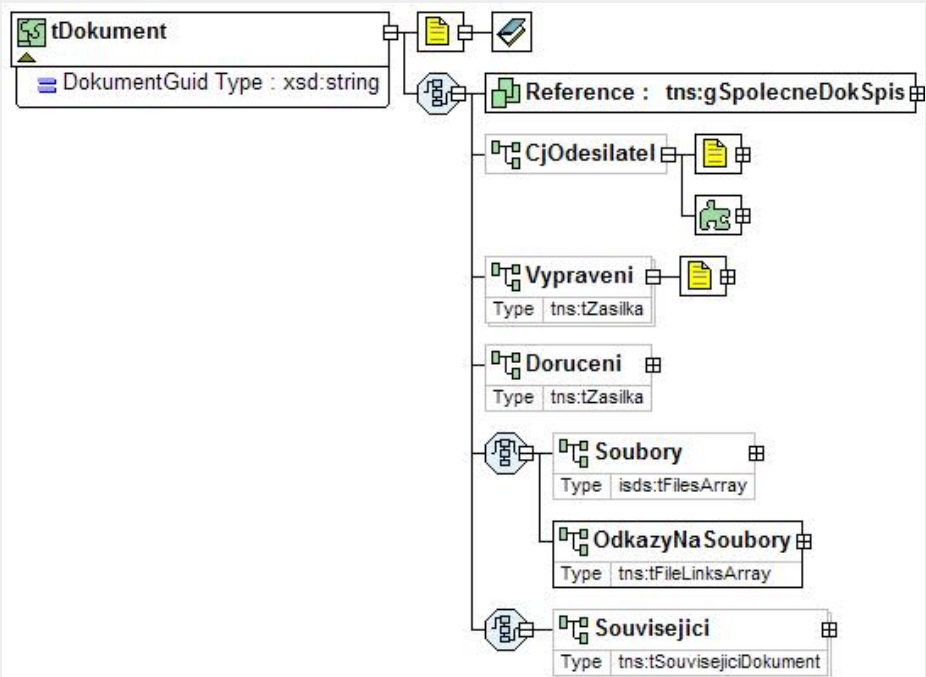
tDokument

DokumentGuid Type : xsd:string

Reference : tns:gSpolecneDokSpis

CjOdesilatel

Vypraveni

Type tns:tZasilka

Doruceni

Type tns:tZasilka

Soubory

Type isds:tFilesArray

OdkazyNaSoubory

Type tns:tFileLinksArray

Souvisejici

Type tns:tSouvisejiciDokument